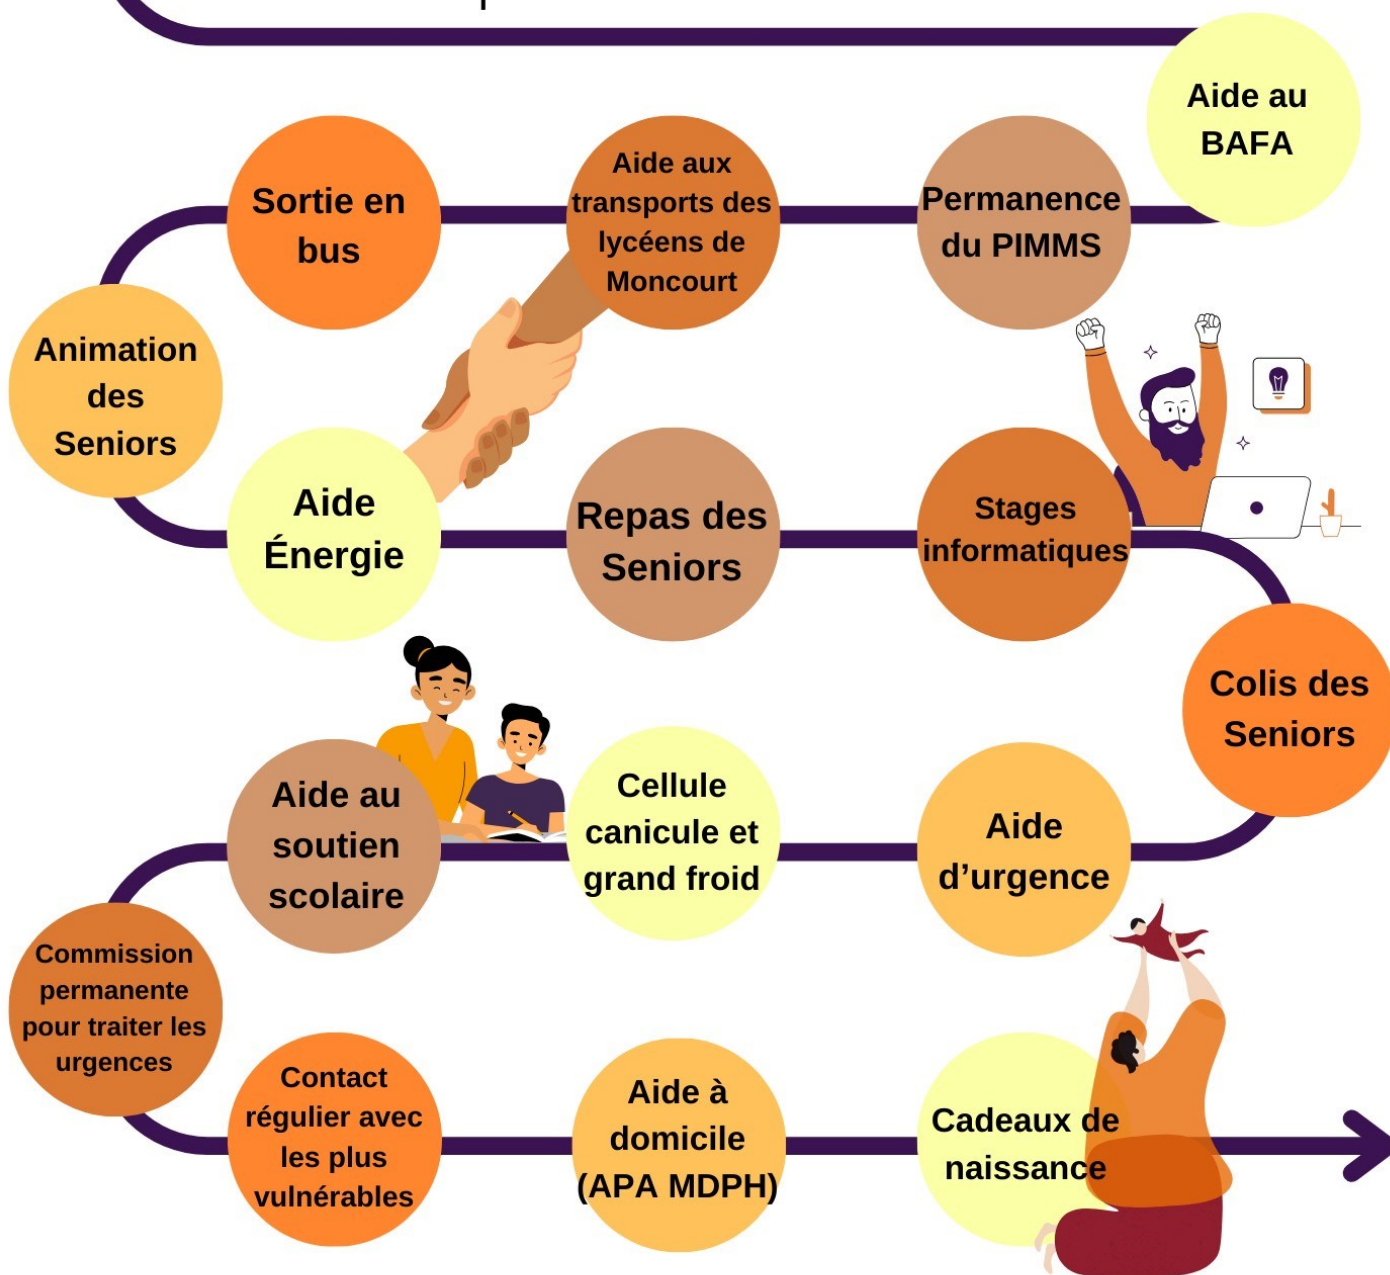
Aide au BAFA

Sortie en bus

Aide aux transports des lycéens de Moncourt

Permanence du PIMMS

Animation des Seniors

Aide Énergie

Repas des Seniors

Stages informatiques

Colis des Seniors

Aide au soutien scolaire

Cellule canicule et grand froid

Aide d'urgence

Commission permanente pour traiter les urgences

Contact régulier avec les plus vulnérables

Aide à domicile (APA MDPH)

Cadeaux de naissance